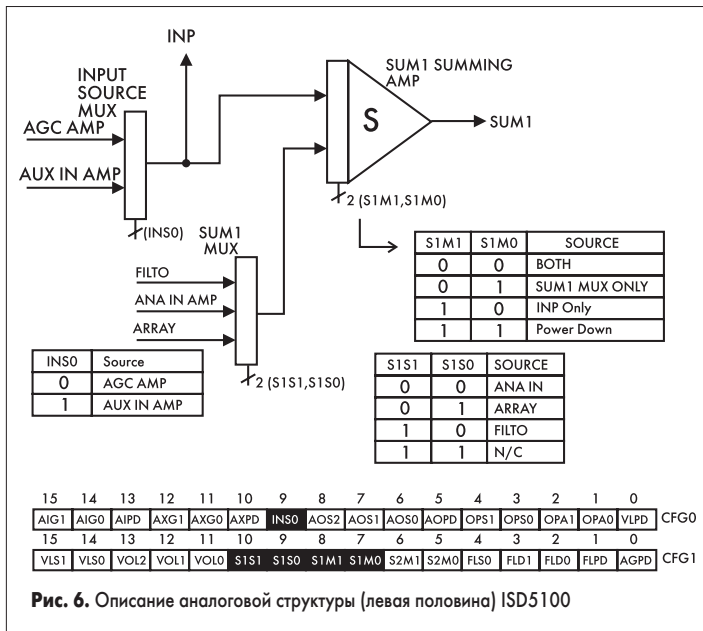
INP

INPUT SOURCE MUX

AGC AMP

AUX IN AMP

(INS0)

SUM1 SUMMING AMP

S

SUM1

2 (S1M1,S1M0)

SUM1 MUX

FILTO

ANA IN AMP

ARRAY

2 (S1S1,S1S0)

| S1M1 | S1M0 | SOURCE |
|---|---|---|
| 0 | 0 | BOTH |
| 0 | 1 | SUM1 MUX ONLY |
| 1 | 0 | INP Only |
| 1 | 1 | Power Down |

| INS0 | Source |
|---|---|
| 0 | AGC AMP |
| 1 | AUX IN AMP |

| S1S1 | S1S0 | SOURCE |
|---|---|---|
| 0 | 0 | ANA IN |
| 0 | 1 | ARRAY |
| 1 | 0 | FILTO |
| 1 | 1 | N/C |

| 15 | 14 | 13 | 12 | 11 | 10 | 9 | 8 | 7 | 6 | 5 | 4 | 3 | 2 | 1 | 0 | |
|---|---|---|---|---|---|---|---|---|---|---|---|---|---|---|---|---|
| AIG1 | AIG0 | AIPD | AXG1 | AXG0 | AXPD | INS0 | AOS2 | AOS1 | AOS0 | AOPD | OPS1 | OPS0 | OPA1 | OPA0 | VLPD | CFG0 |
| 15 | 14 | 13 | 12 | 11 | 10 | 9 | 8 | 7 | 6 | 5 | 4 | 3 | 2 | 1 | 0 | |
| VLS1 | VLS0 | VOL2 | VOL1 | VOL0 | S1S1 | S1S0 | S1M1 | S1M0 | S2M1 | S2M0 | FLS0 | FLD1 | FLD0 | FLPD | AGPD | CFG1 |

Рис. 6. Описание аналоговой структуры (левая половина) ISD5100